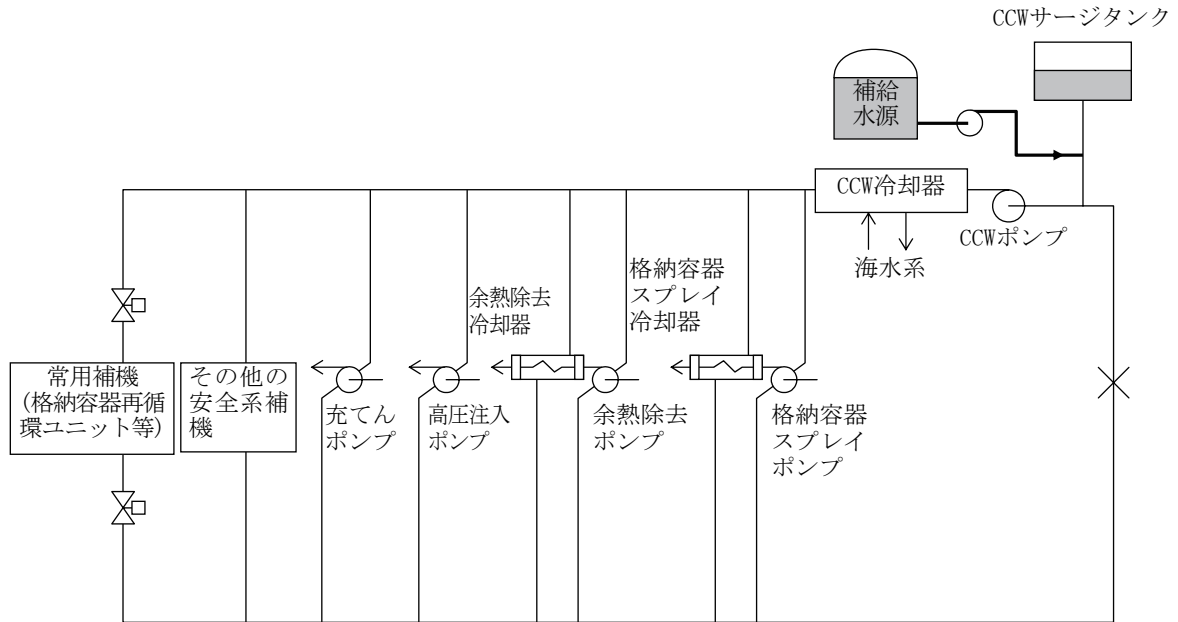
CCWサージタンク

補給水源

CCW冷却器

CCWポンプ

海水系

格納容器スプレイ冷却器

余熱除去冷却器

常用補機(格納容器再循環ユニット等)

その他の安全系補機

充てんポンプ

高圧注入ポンプ

余熱除去ポンプ

格納容器スプレイポンプ